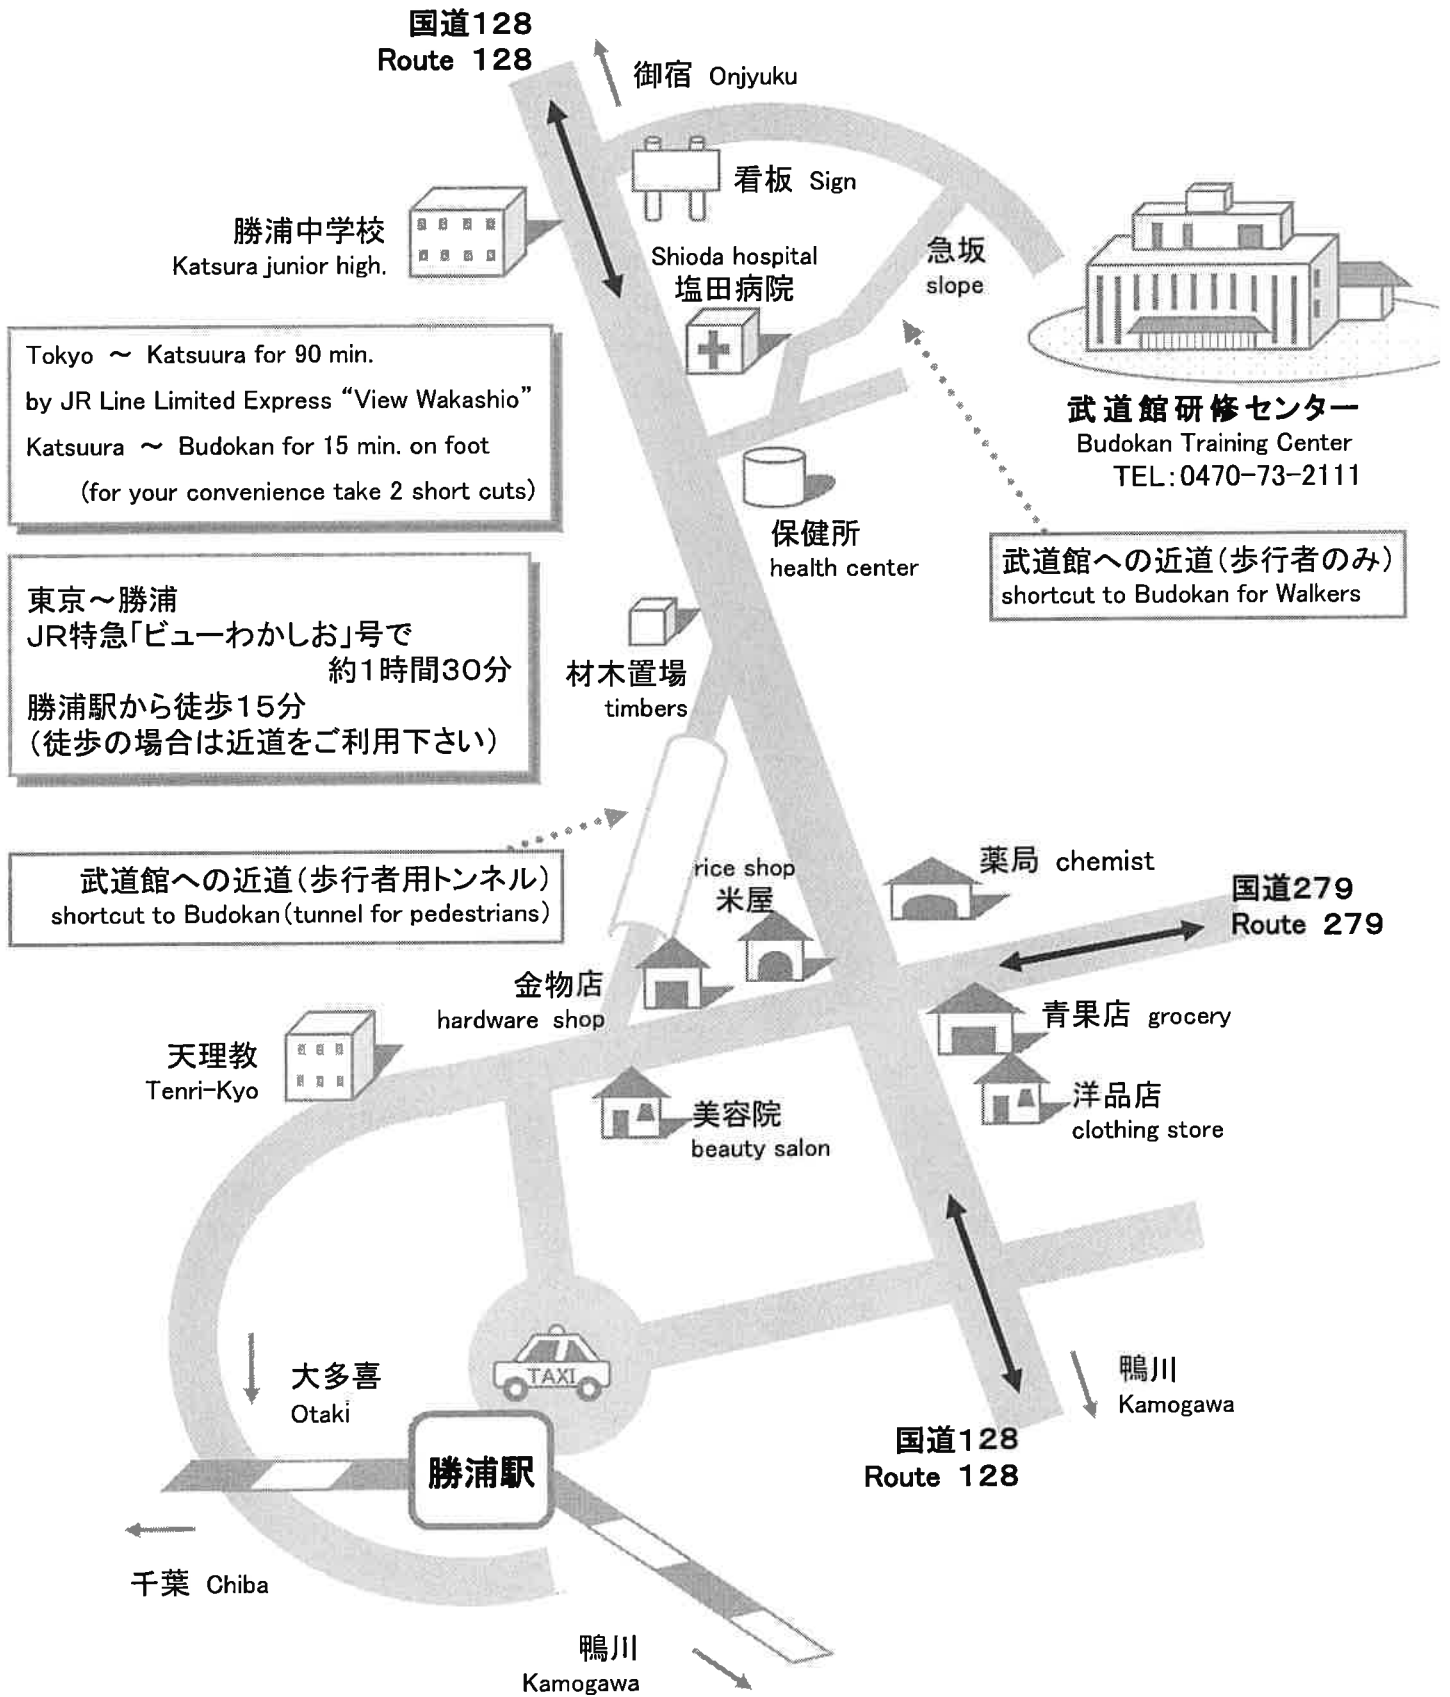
国道128
Route 128

御宿 Onjyuku

看板 Sign

勝浦中学校
Katsura junior high.

Shioda hospital
塩田病院

急坂
slope

武道館研修センター
Budokan Training Center
TEL:0470-73-2111

Tokyo ～ Katsuura for 90 min.
by JR Line Limited Express "View Wakashio"
Katsuura ～ Budokan for 15 min. on foot
(for your convenience take 2 short cuts)

保健所
health center

武道館への近道(歩行者のみ)
shortcut to Budokan for Walkers

東京～勝浦
JR特急「ビューわかしお」号で
約1時間30分
勝浦駅から徒歩15分
(徒歩の場合は近道をご利用下さい)

材木置場
timbers

武道館への近道(歩行者用トンネル)
shortcut to Budokan (tunnel for pedestrians)

rice shop
米屋

薬局 chemist

国道279
Route 279

金物店
hardware shop

天理教
Tenri-Kyo

青果店 grocery

美容院
beauty salon

洋品店
clothing store

TAXI

大多喜
Otaki

勝浦駅

鴨川
Kamogawa

国道128
Route 128

千葉 Chiba

鴨川
Kamogawa